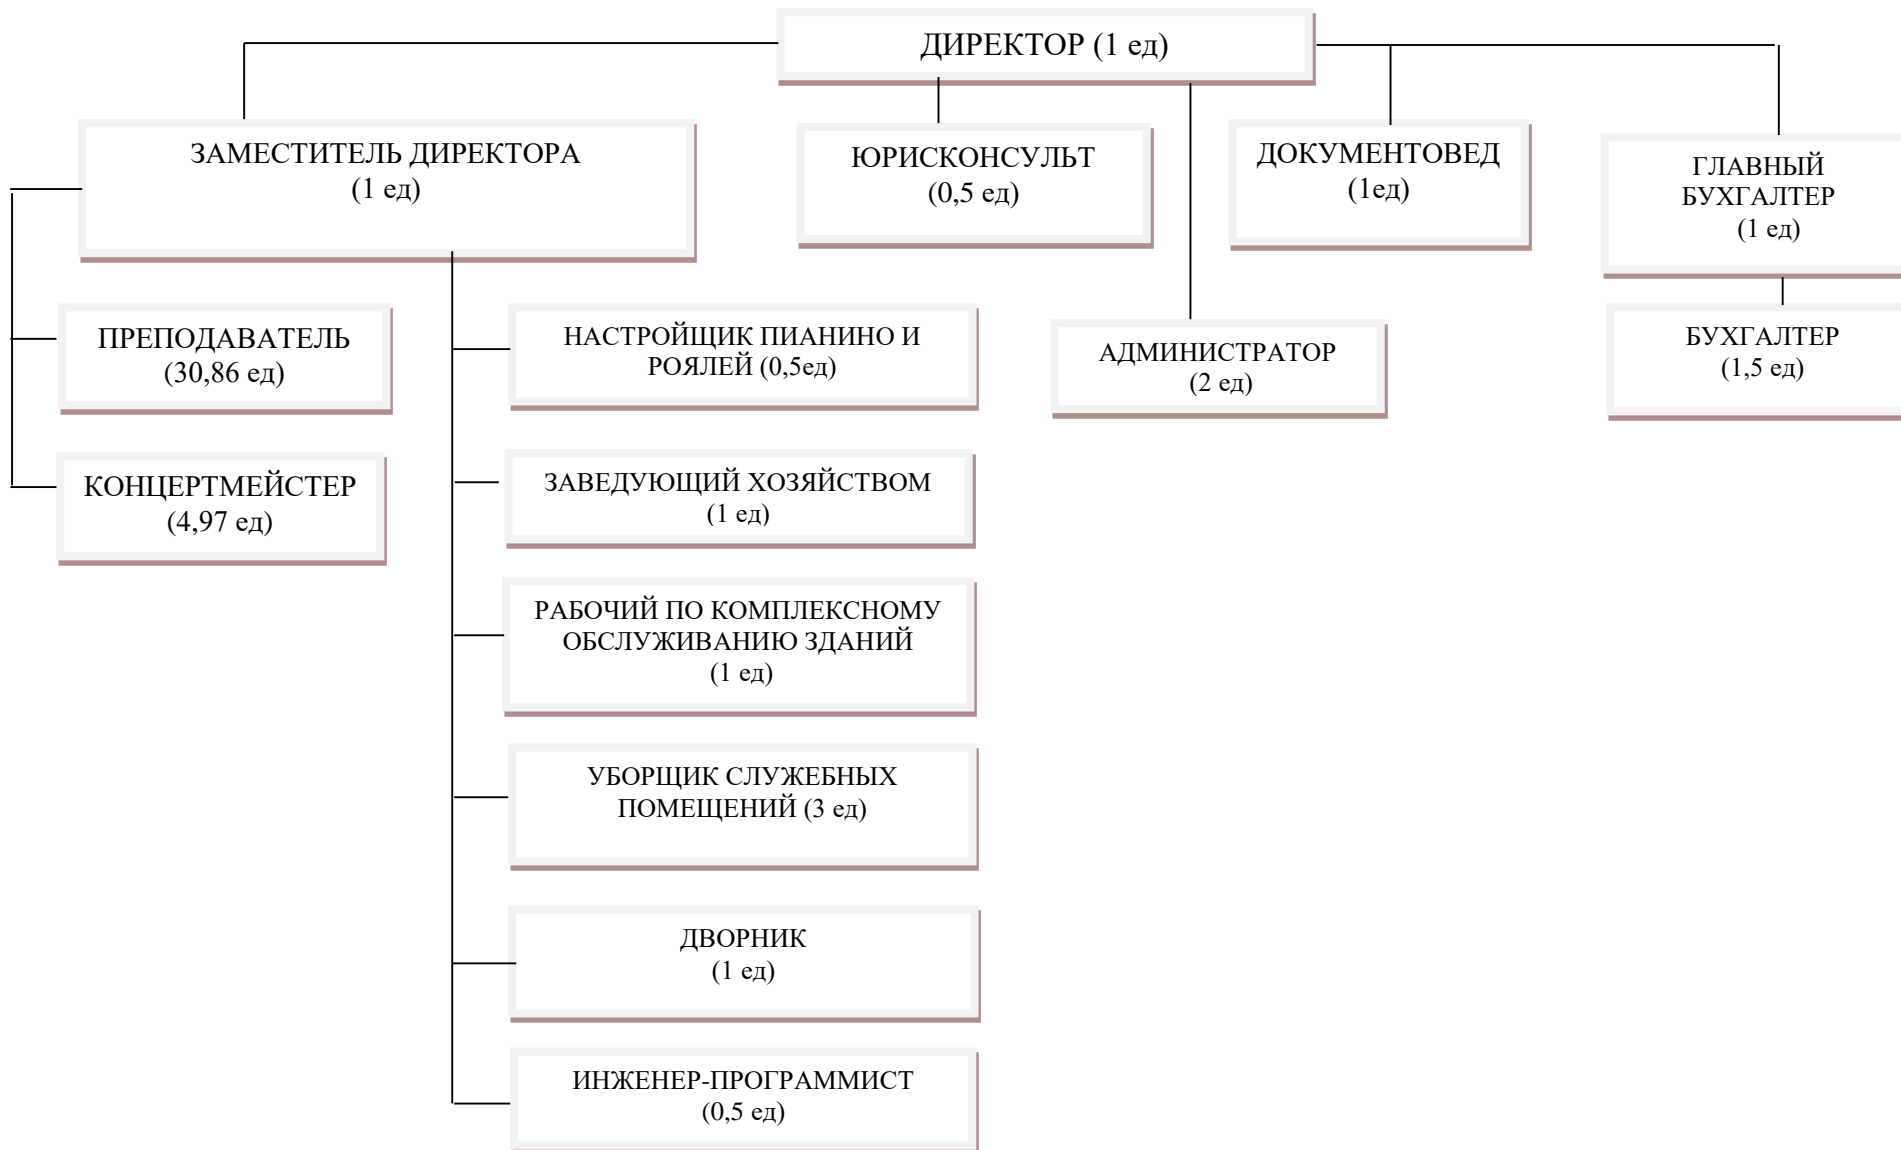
ДИРЕКТОР (1 ед)

ЗАМЕСТИТЕЛЬ ДИРЕКТОРА (1 ед)

ЮРИСКОНСУЛЬТ (0,5 ед)

ДОКУМЕНТОВЕД (1ед)

ГЛАВНЫЙ БУХГАЛТЕР (1 ед)

ПРЕПОДАВАТЕЛЬ (30,86 ед)

НАСТРОЙЩИК ПИАНИНО И РОЯЛЕЙ (0,5ед)

АДМИНИСТРАТОР (2 ед)

БУХГАЛТЕР (1,5 ед)

КОНЦЕРТМЕЙСТЕР (4,97 ед)

ЗАВЕДУЮЩИЙ ХОЗЯЙСТВОМ (1 ед)

РАБОЧИЙ ПО КОМПЛЕКСНОМУ ОБСЛУЖИВАНИЮ ЗДАНИЙ (1 ед)

УБОРЩИК СЛУЖЕБНЫХ ПОМЕЩЕНИЙ (3 ед)

ДВОРНИК (1 ед)

ИНЖЕНЕР-ПРОГРАММИСТ (0,5 ед)